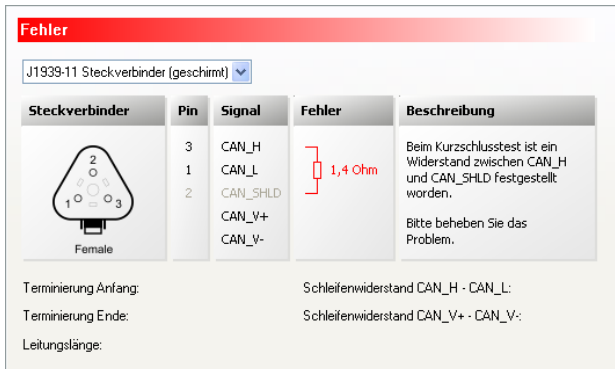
Fehler

J1939-11 Steckverbinder (geschirmt)

| Steckverbinder | Pin | Signal | Fehler | Beschreibung |
|---|---|---|---|---|
| 2 1 3 Female | 3 1 2 | CAN_H CAN_L CAN_SHLD CAN_V+ CAN_V- | 1,4 Ohm | Beim Kurzschlusstest ist ein Widerstand zwischen CAN_H und CAN_SHLD festgestellt worden. Bitte beheben Sie das Problem. |

Terminierung Anfang:

Schleifenwiderstand CAN_H - CAN_L:

Terminierung Ende:

Schleifenwiderstand CAN_V+ - CAN_V-:

Leitungslänge: